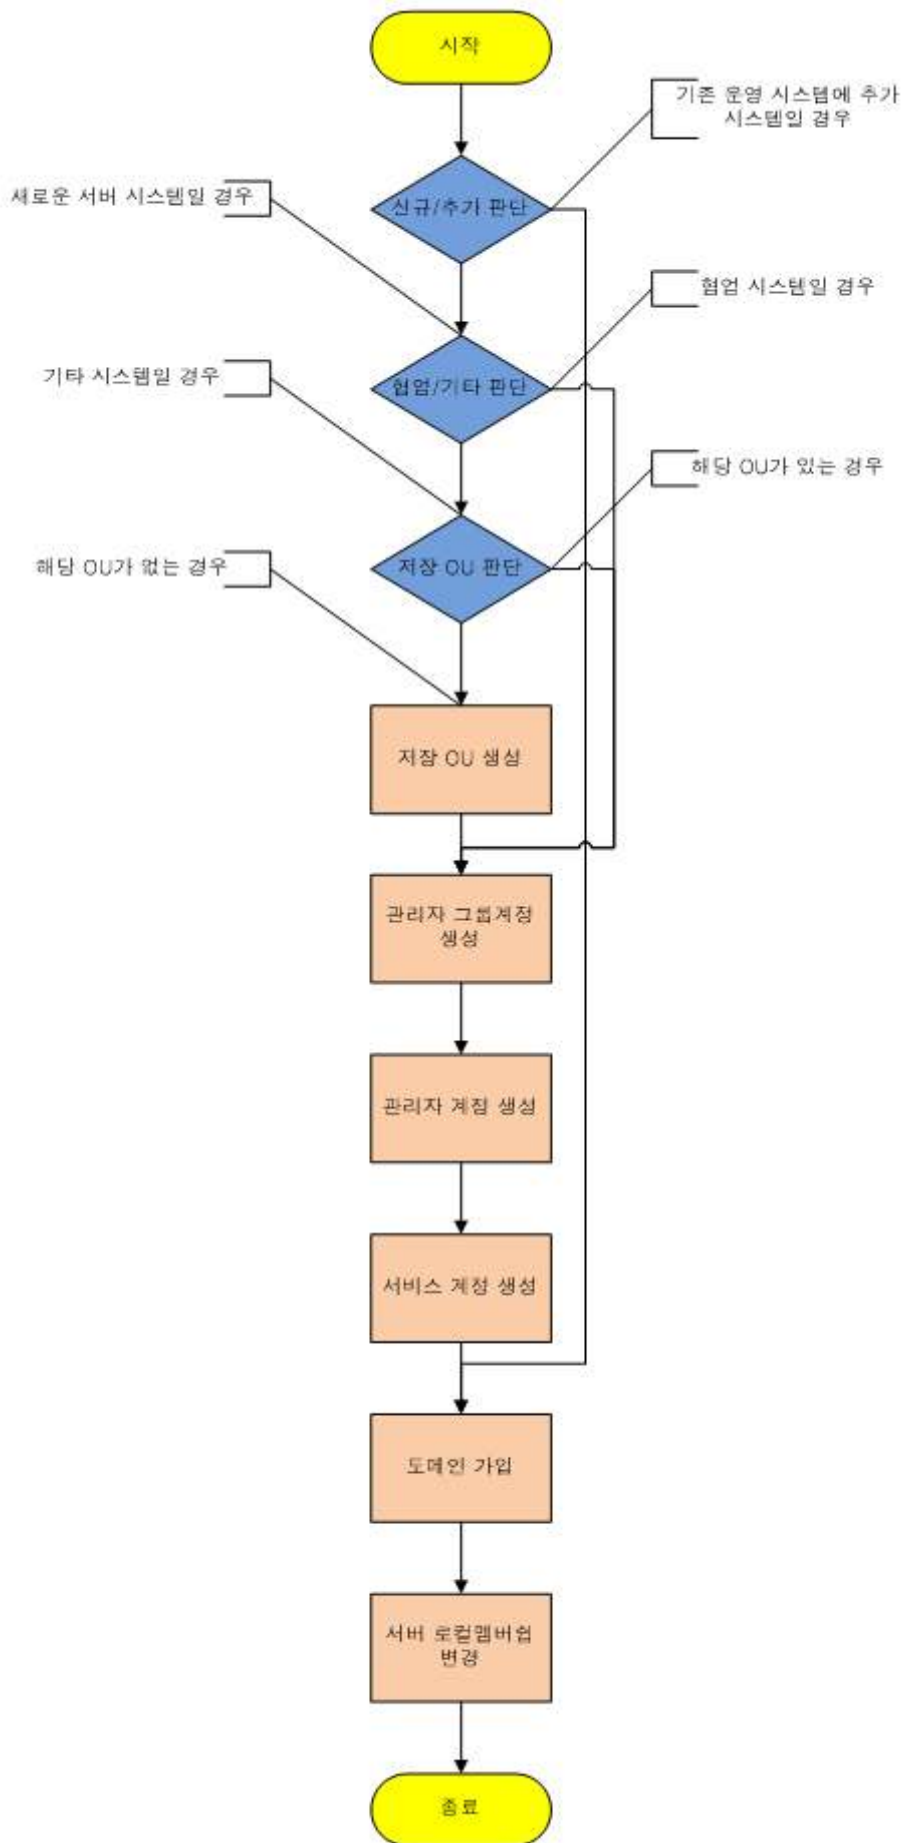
시작

기존 운영 시스템에 추가 시스템일 경우

새로운 서버 시스템일 경우

신규/추가 판단

협업 시스템일 경우

기타 시스템일 경우

협업/기타 판단

해당 OU가 있는 경우

해당 OU가 없는 경우

저장 OU 판단

저장 OU 생성

관리자 그룹계정 생성

관리자 계정 생성

서비스 계정 생성

도메인 가입

서버 로컬멤버쉽 변경

종료